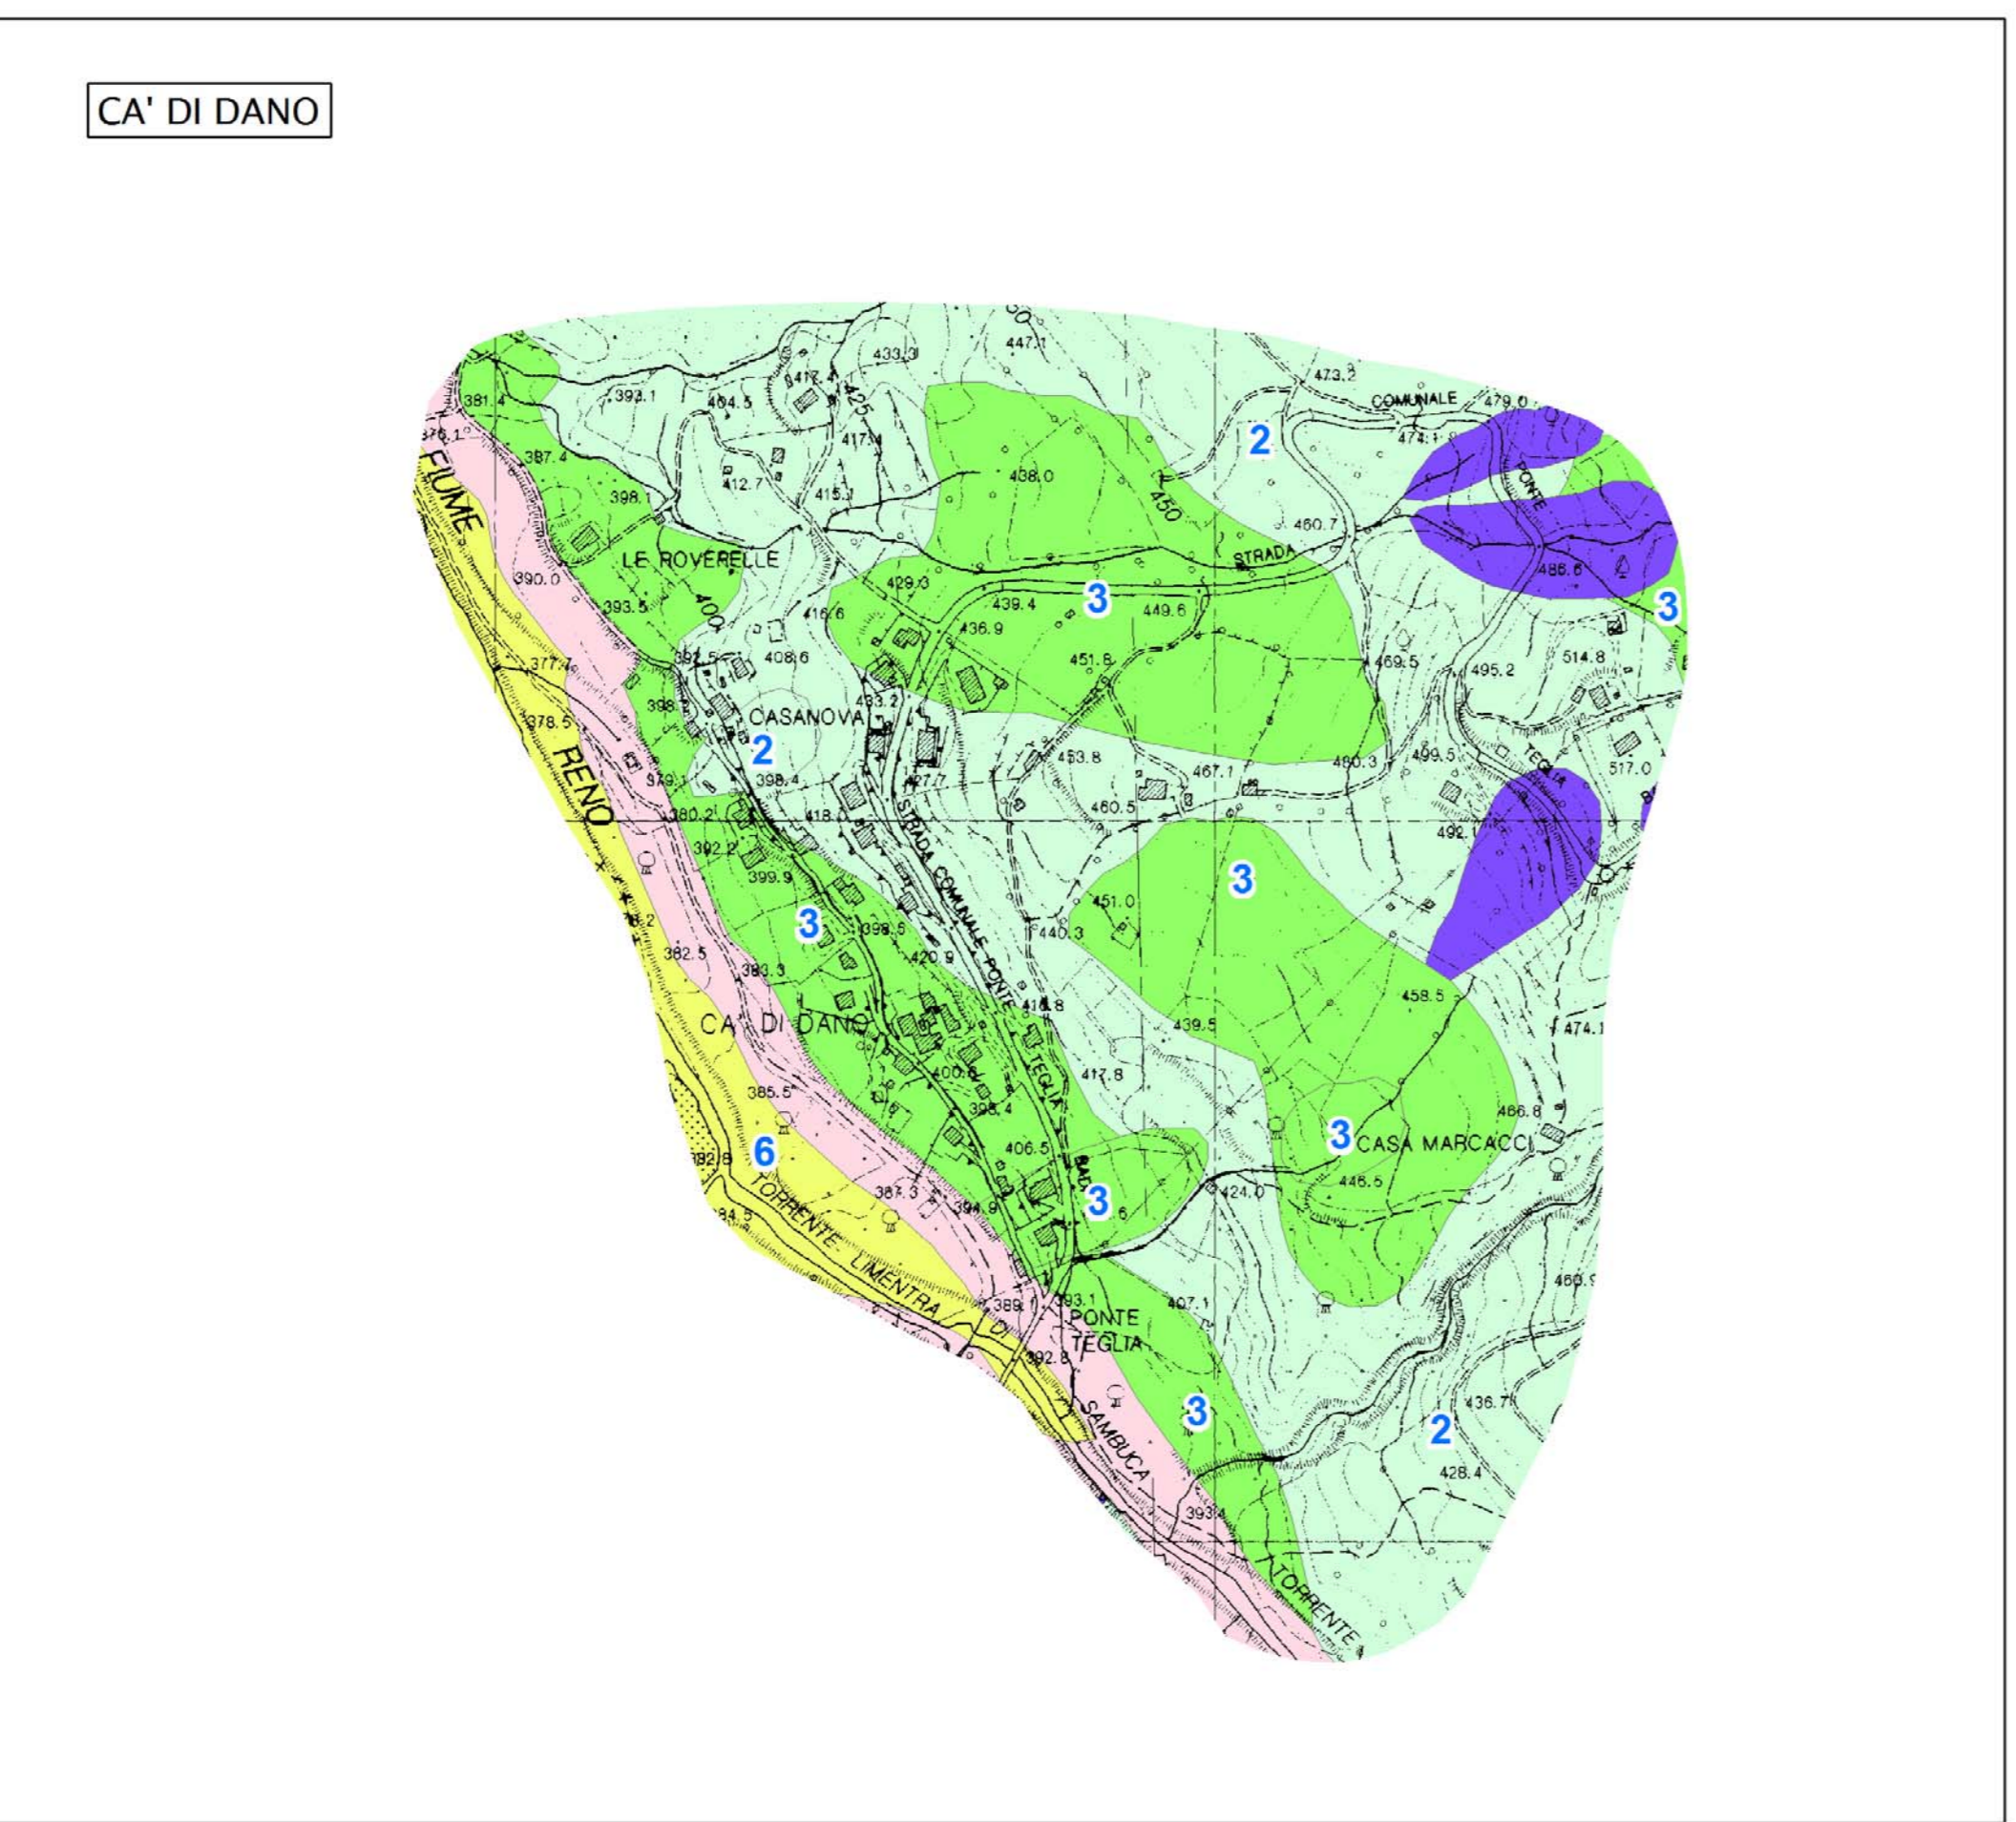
CA' DI DANO

433.3
447.1
473.2
COMUNALE
479.0
474.1
393.1
404.5
417.4
425
381.4
376.1
417.1
2
387.4
412.7
415.1
438.0
450
PONTE
398.1
460.7
STRADA
LE ROVERELLE
486.6
FIUME
390.0
429.3
3
439.4
449.6
3
393.5
400
416.6
436.9
408.6
451.8
469.5
495.2
514.8
377.4
CASANOVA
433.2
378.5
2
453.8
467.1
460.3
499.5
TEGLIA
517.0
RENO
398.4
427.7
460.5
379.1
380.2
418
492.1
392.2
STRADA COMUNALE PONTE TEGLIA
399.9
3
3
451.0
398.5
440.3
3
382.5
383.3
420.9
458.5
CA' DI DANO
418.8
439.5
474.1
400.6
417.8
385.5
398.4
466.8
3
CASA MARCACCI
406.5
6
382.9
446.5
424.0
TORRENTE
387.3
394.9
3
384.5
LIMENTRA
460.9
389.1
393.1
PONTE TEGLIA
407.1
392.8
SAMBUCA
3
436.7
2
428.4
393.4
TORRENTE